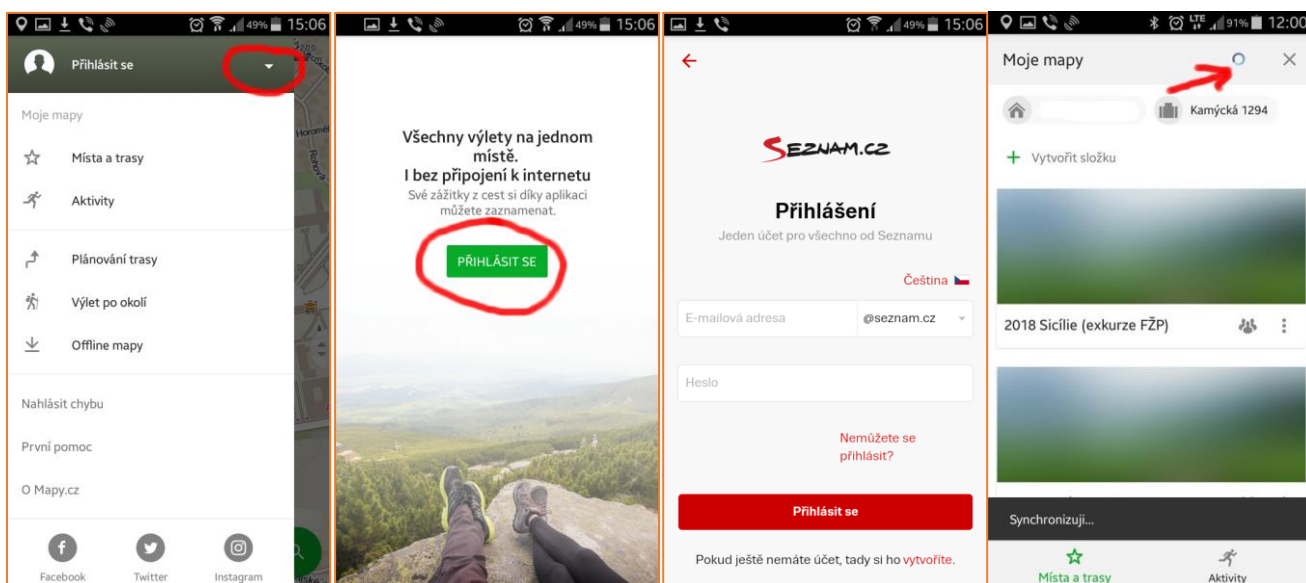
49% 15:06

Přihlásit se

Moje mapy

Místa a trasy

Aktivity

Plánování trasy

Výlet po okolí

Offline mapy

Nahlásit chybu

První pomoc

O Mapy.cz

Facebook

Twitter

Instagram

49% 15:06

Všechny výlety na jednom místě. I bez připojení k internetu

Své zážitky z cest si díky aplikaci můžete zaznamenat.

PŘIHLÁSIT SE

49% 15:06

SEZNAM.CZ

Přihlášení

Jeden účet pro všechno od Seznamu

Čeština

E-mailová adresa

@seznam.cz

Heslo

Nemůžete se přihlásit?

Přihlásit se

Pokud ještě nemáte účet, tady si ho vytvořte.

91% 12:00

Moje mapy

Kamýcká 1294

Vytvořit složku

2018 Sicílie (exkurze FŽP)

Synchronizuji...

Místa a trasy

Aktivity